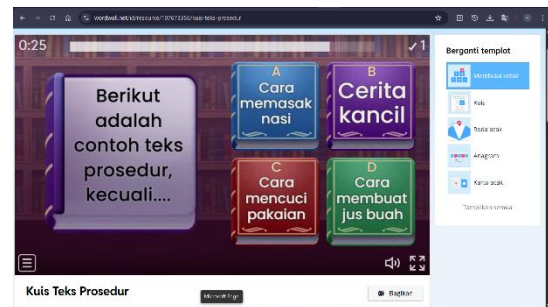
wordwall.net/id/resource/107673356/kuis-teks-prosedur

0:25

✓1

Berikut adalah contoh teks prosedur, kecuali....

A
Cara memasak nasi

B
Cerita kancil

C
Cara mencuci pakaian

D
Cara membuat jus buah

Berganti templat

Membuka kotak

Kuis

Roda acak

Anagram

Kartu acak

Tampilkan semua

Kuis Teks Prosedur

Microsoft Edge

Bagikan